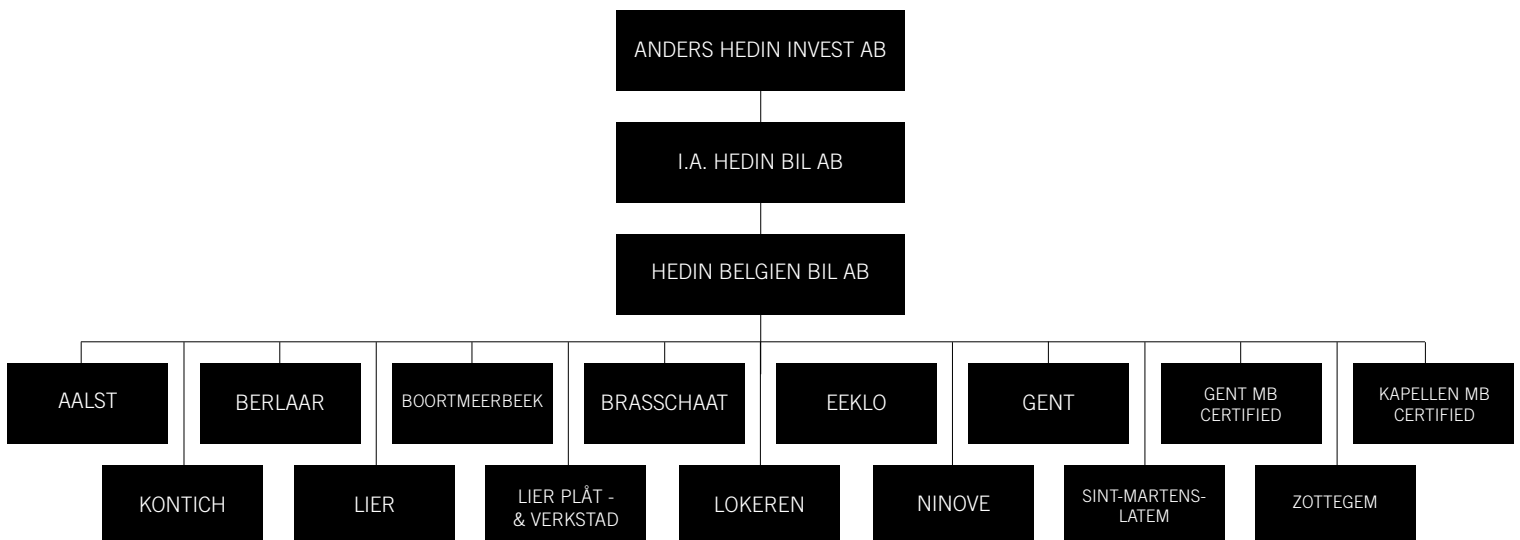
ANDERS HEDIN INVEST AB

I.A. HEDIN BIL AB

HEDIN BELGIEN BIL AB

AALST

BERLAAR

BOORTMEERBEEK

BRASSCHAAT

EEKLO

GENT

GENT MB CERTIFIED

KAPELLEN MB CERTIFIED

KONTICH

LIER

LIER PLÅT - & VERKSTAD

LOKEREN

NINOVE

SINT-MARTENS-LATEM

ZOTTEGEM